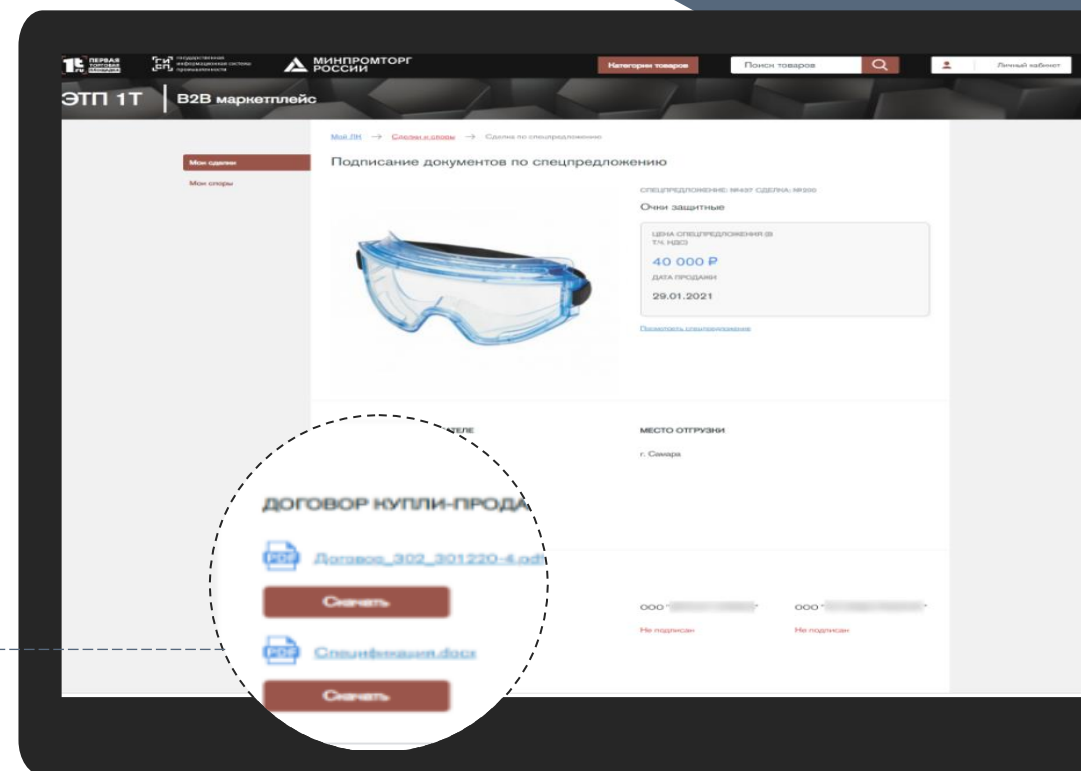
ПЕРВАЯ ТОРГОВАЯ ПЛОЩАДКА

ГИСП государственная информационная система промышленности

МИНПРОМТОРГ РОССИИ

Категории товаров

Поиск товаров

Личный кабинет

ЭТП 1Т | B2B маркетплейс

Мой ЛК → Сделки и споры → Сделка по спецпредложению

Мои сделки

Мои споры

Подписание документов по спецпредложению

СПЕЦПРЕДЛОЖЕНИЕ: №437 СДЕЛКА: №200

Очки защитные

ЦЕНА СПЕЦПРЕДЛОЖЕНИЯ (В Т.Ч. НДС)

40 000 ₽

ДАТА ПРОДАЖИ

29.01.2021

Посмотреть спецпредложение

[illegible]ТЕЛЕ

МЕСТО ОТГРУЗКИ

г. Самара

ДОГОВОР КУПЛИ-ПРОДА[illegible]

PDF Договор_302_301220-4.pdf

Скачать

ООО "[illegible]"

ООО "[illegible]"

Не подписан

Не подписан

PDF Спецификация.docx

Скачать